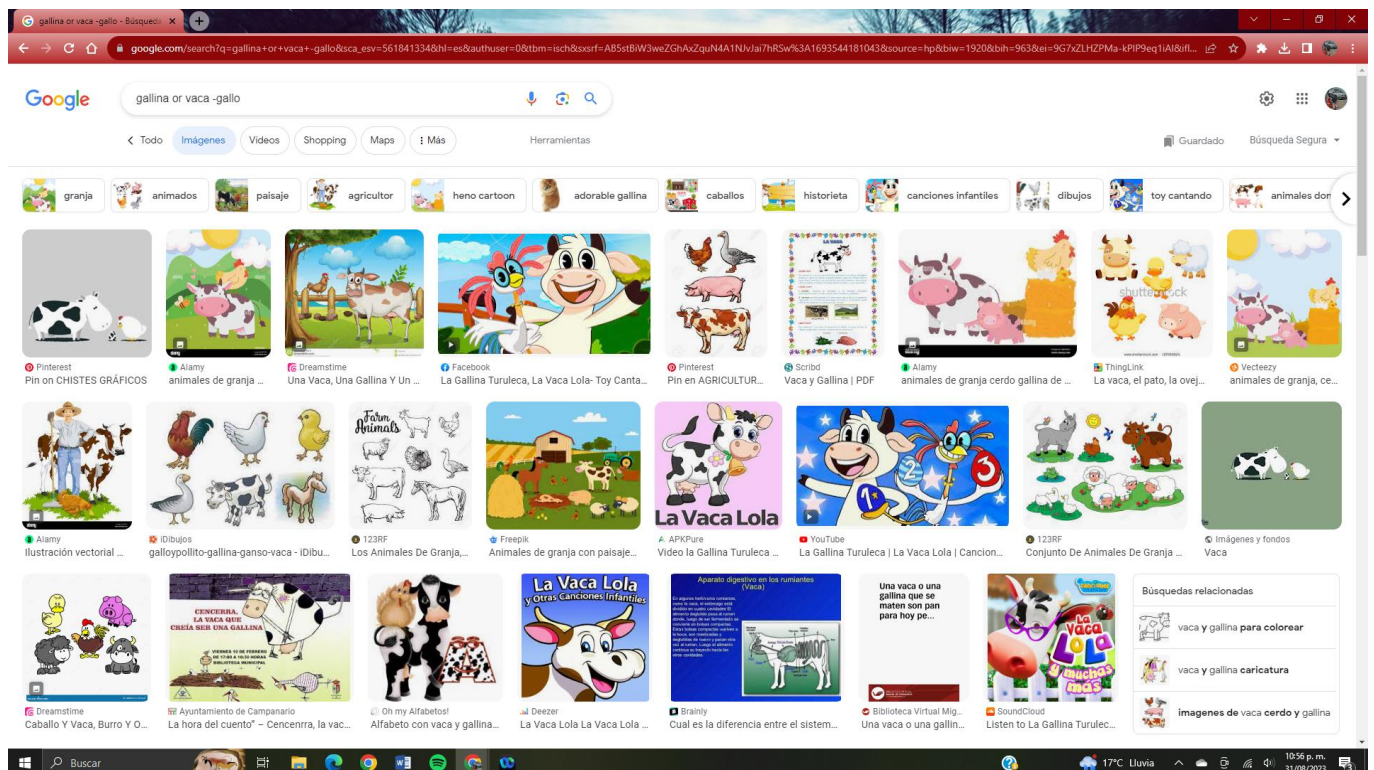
gallina or vaca -gallo - Búsqueda ×

google.com/search?q=gallina+or+vaca+-gallo&sca_esv=561841334&hl=es&authuser=0&tbm=isch&sxsrf=AB5stBiW3weZGhAxZquN4A1NJvJai7hRSw%3A1693544181043&source=hp&biw=1920&bih=963&ei=9G7xZLHZPMa-kPIP9eq1iAI&ifl...

Google

gallina or vaca -gallo

Todo Imágenes Videos Shopping Maps Más Herramientas

Guardado Búsqueda Segura

granja animados paisaje agricultor heno cartoon adorable gallina caballos historieta canciones infantiles dibujos toy cantando animales don

Pinterest
Pin on CHISTES GRÁFICOS

Alamy
animales de granja ...

Dreamstime
Una Vaca, Una Gallina Y Un ...

Facebook
La Gallina Turuleca, La Vaca Lola- Toy Canta...

Pinterest
Pin en AGRICULTUR...

Scribd
Vaca y Gallina | PDF

Alamy
animales de granja cerdo gallina de ...

ThingLink
La vaca, el pato, la ovej...

Vecteezy
animales de granja, ce...

Alamy
Ilustración vectorial ...

iDibujos
galloypollito-gallina-ganso-vaca - iDibu...

Farm Animals

123RF
Los Animales De Granja,...

Freepik
Animales de granja con paisaje...

La Vaca Lola

APKPure
Video la Gallina Turuleca ...

YouTube
La Gallina Turuleca | La Vaca Lola | Cancion...

123RF
Conjunto De Animales De Granja ...

Imágenes y fondos
Vaca

Dreamstime
Caballo Y Vaca, Burro Y O...

CENCERRA, LA VACA QUE CREÍA SER UNA GALLINA

Ayuntamiento de Campanario
La hora del cuento" – Cencenrra, la vac...

Oh my Alfabetos!
Alfabeto con vaca y gallina...

La Vaca Lola y Otras Canciones Infantiles

Deezer
La Vaca Lola La Vaca Lola ...

Aparato digestivo en los rumiantes (Vaca)

Brainly
Cual es la diferencia entre el sistem...

Una vaca o una gallina que se maten son pan para hoy pe...

Biblioteca Virtual Mig...
Una vaca o una gallin...

La Vaca Lola y muchas más

SoundCloud
Listen to La Gallina Turulec...

Búsquedas relacionadas

vaca y gallina para colorear

vaca y gallina caricatura

imagenes de vaca cerdo y gallina

Buscar

17°C Lluvia

10:56 p. m.
31/08/2023